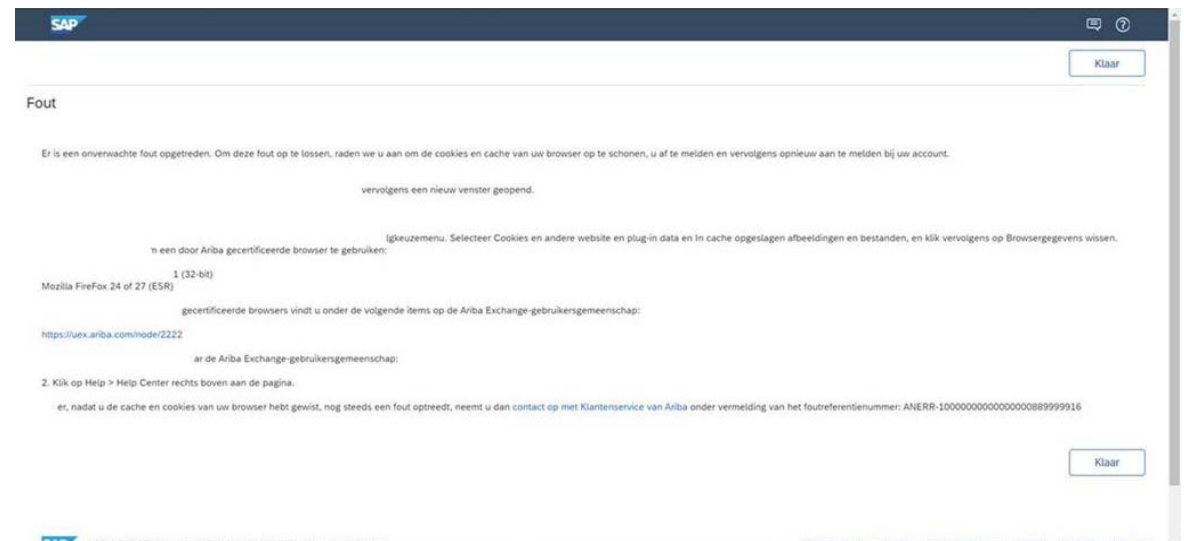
SAP

Klaar

Fout

Er is een onverwachte fout opgetreden. Om deze fout op te lossen, raden we u aan om de cookies en cache van uw browser op te schonen, u af te melden en vervolgens opnieuw aan te melden bij uw account.

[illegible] vervolgens een nieuw venster geopend.

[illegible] lgkeuzemenu. Selecteer Cookies en andere website en plug-in data en In cache opgeslagen afbeeldingen en bestanden, en klik vervolgens op Browsergegevens wissen.

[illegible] n een door Ariba gecertificeerde browser te gebruiken:

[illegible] 1 (32-bit)

Mozilla FireFox 24 of 27 (ESR)

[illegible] gecertificeerde browsers vindt u onder de volgende items op de Ariba Exchange-gebruikersgemeenschap:

https://uex.ariba.com/node/2222

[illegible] ar de Ariba Exchange-gebruikersgemeenschap:

2. Klik op Help > Help Center rechts boven aan de pagina.

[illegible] er, nadat u de cache en cookies van uw browser hebt gewist, nog steeds een fout optreedt, neemt u dan contact op met Klantenservice van Ariba onder vermelding van het foutreferentienummer: ANERR-10000000000000000889999916

Klaar

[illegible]